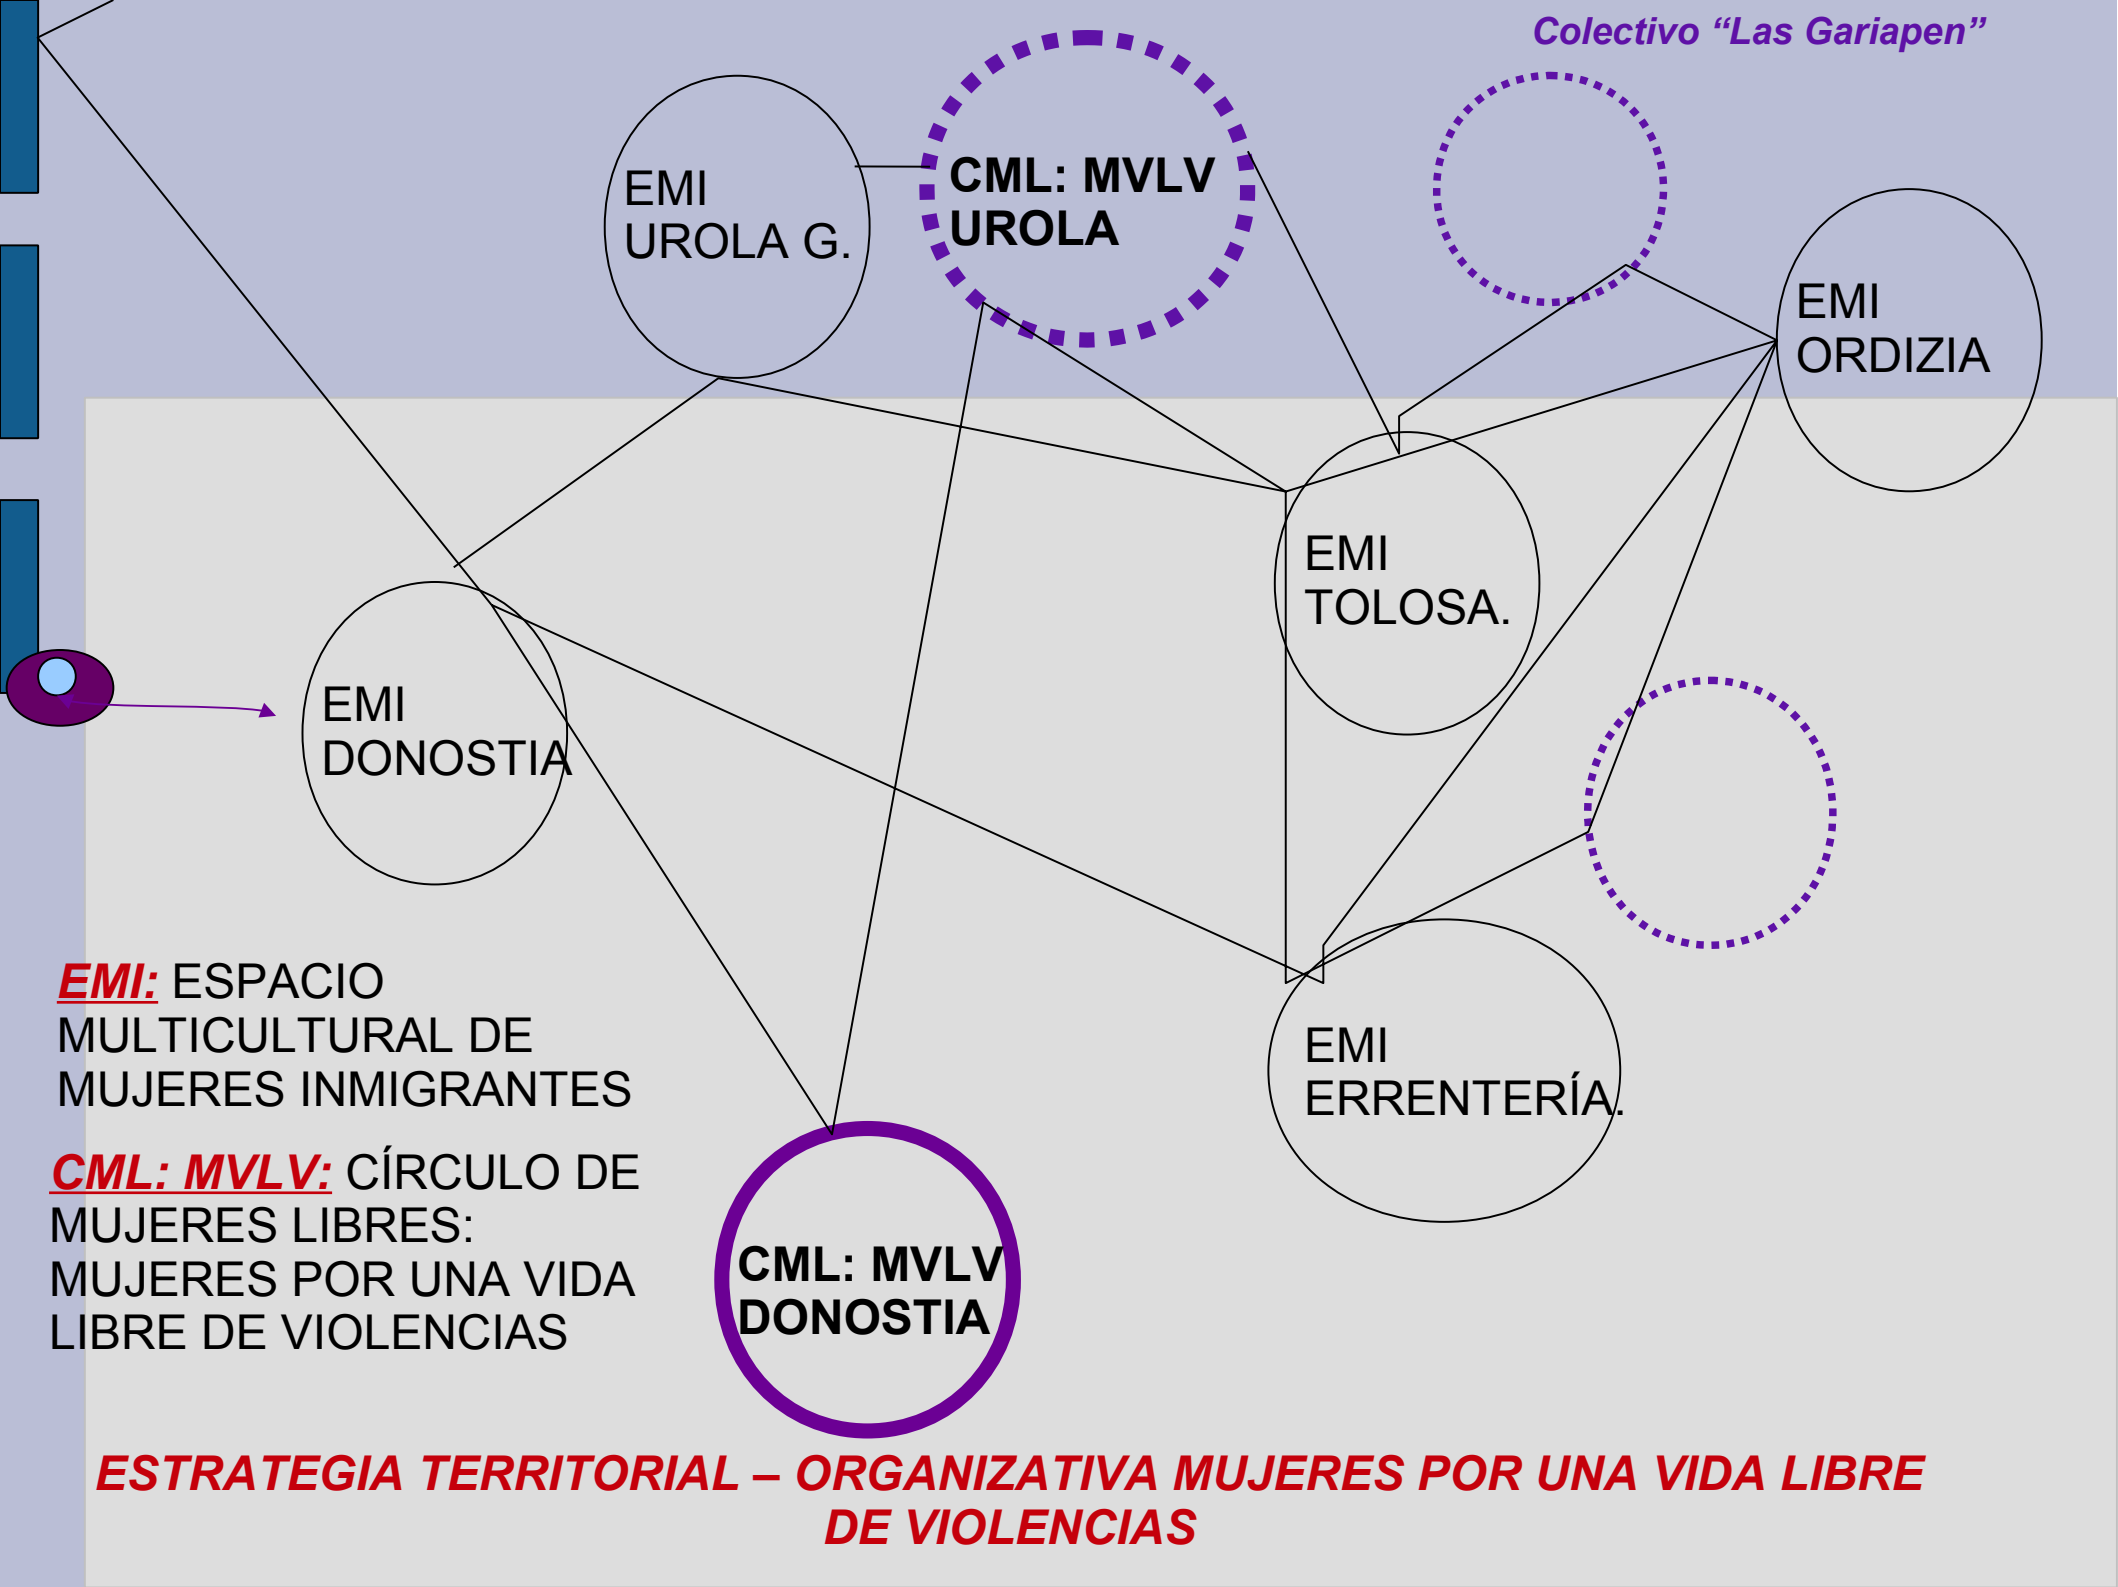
Colectivo “Las Gariapen”

EMI UROLA G.

CML: MVLV UROLA

EMI ORDIZIA

EMI TOLOSA.

EMI DONOSTIA

EMI ERRENTERÍA.

EMI: ESPACIO MULTICULTURAL DE MUJERES INMIGRANTES

CML: MVLV: CÍRCULO DE MUJERES LIBRES: MUJERES POR UNA VIDA LIBRE DE VIOLENCIAS

CML: MVLV DONOSTIA

ESTRATEGIA TERRITORIAL – ORGANIZATIVA MUJERES POR UNA VIDA LIBRE DE VIOLENCIAS